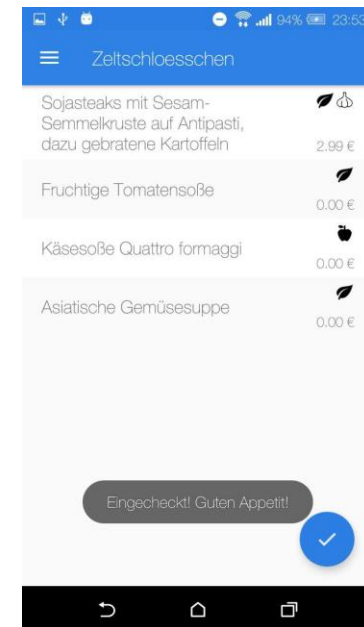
94% 23:53

Zeltschloesschen

Sojasteaks mit Sesam-Semmelkruste auf Antipasti, dazu gebratene Kartoffeln
2.99 €

Fruchtige Tomatensoße
0.00 €

Käsesoße Quattro formaggi
0.00 €

Asiatische Gemüsesuppe
0.00 €

Eingecheckt! Guten Appetit!